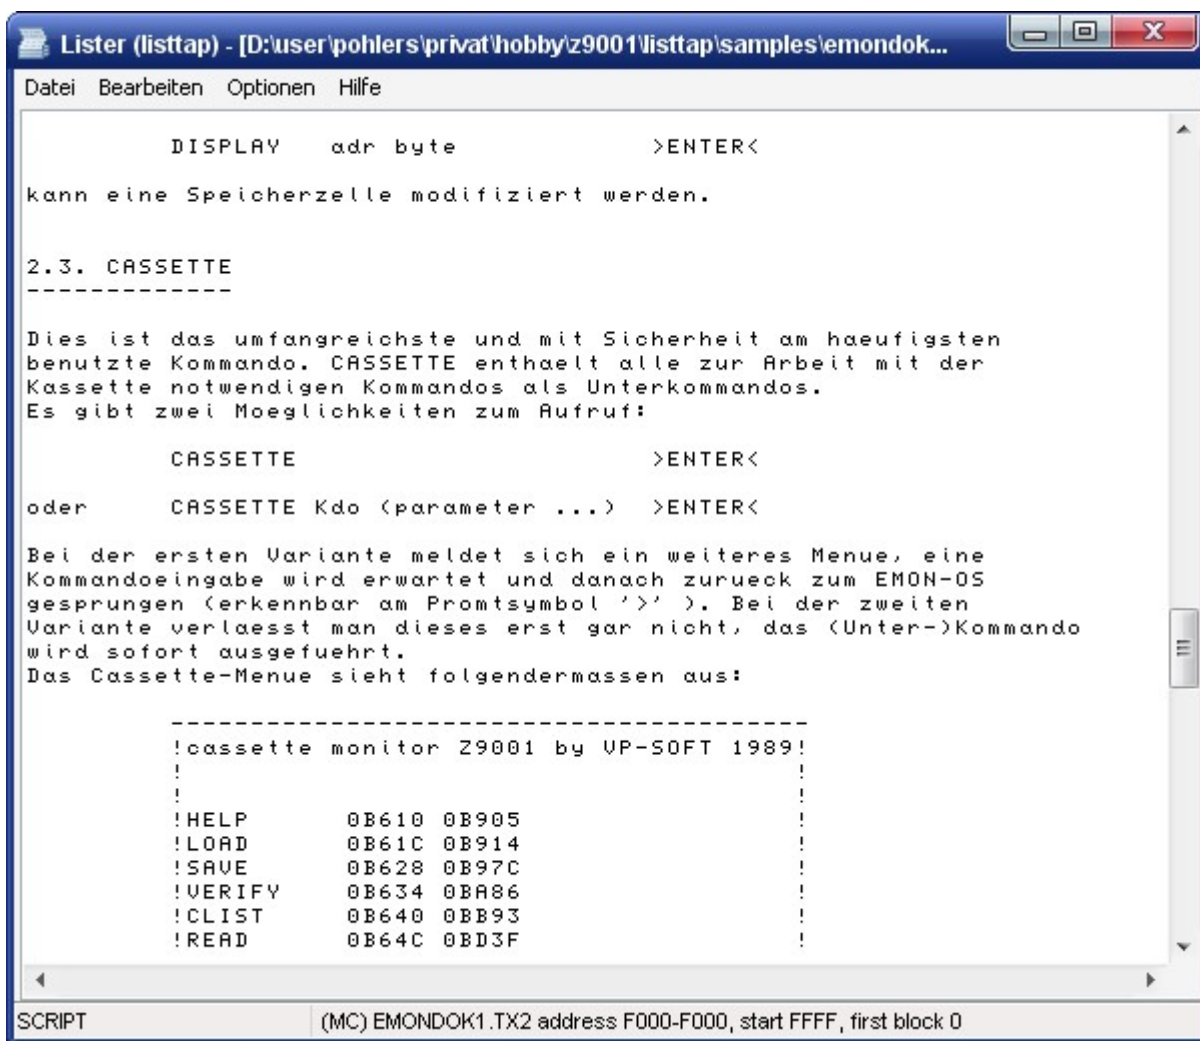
Lister (listtap) - [D:\user\pohlers\privat\hobby\z9001\listtap\samples\emondok...

Datei Bearbeiten Optionen Hilfe

DISPLAY adr byte >ENTER<

kann eine Speicherzelle modifiziert werden.

2.3. CASSETTE
-------------

Dies ist das umfangreichste und mit Sicherheit am haeufigsten benutzte Kommando. CASSETTE enthaelt alle zur Arbeit mit der Kassette notwendigen Kommandos als Unterkommandos.
Es gibt zwei Moeglichkeiten zum Aufruf:

CASSETTE >ENTER<

oder CASSETTE Kdo (parameter ...) >ENTER<

Bei der ersten Variante meldet sich ein weiteres Menue, eine Kommandoeingabe wird erwartet und danach zurueck zum EMON-OS gesprungen (erkennbar am Promtsymbol '>' ). Bei der zweiten Variante verlaesst man dieses erst gar nicht, das (Unter-)Kommando wird sofort ausgefuehrt.
Das Cassette-Menue sieht folgendermassen aus:

---------------------------------------
!cassette monitor Z9001 by VP-SOFT 1989!
! !
! !
!HELP 0B610 0B905 !
!LOAD 0B61C 0B914 !
!SAVE 0B628 0B97C !
!VERIFY 0B634 0BA86 !
!CLIST 0B640 0BB93 !
!READ 0B64C 0BD3F !

SCRIPT (MC) EMONDOK1.TX2 address F000-F000, start FFFF, first block 0